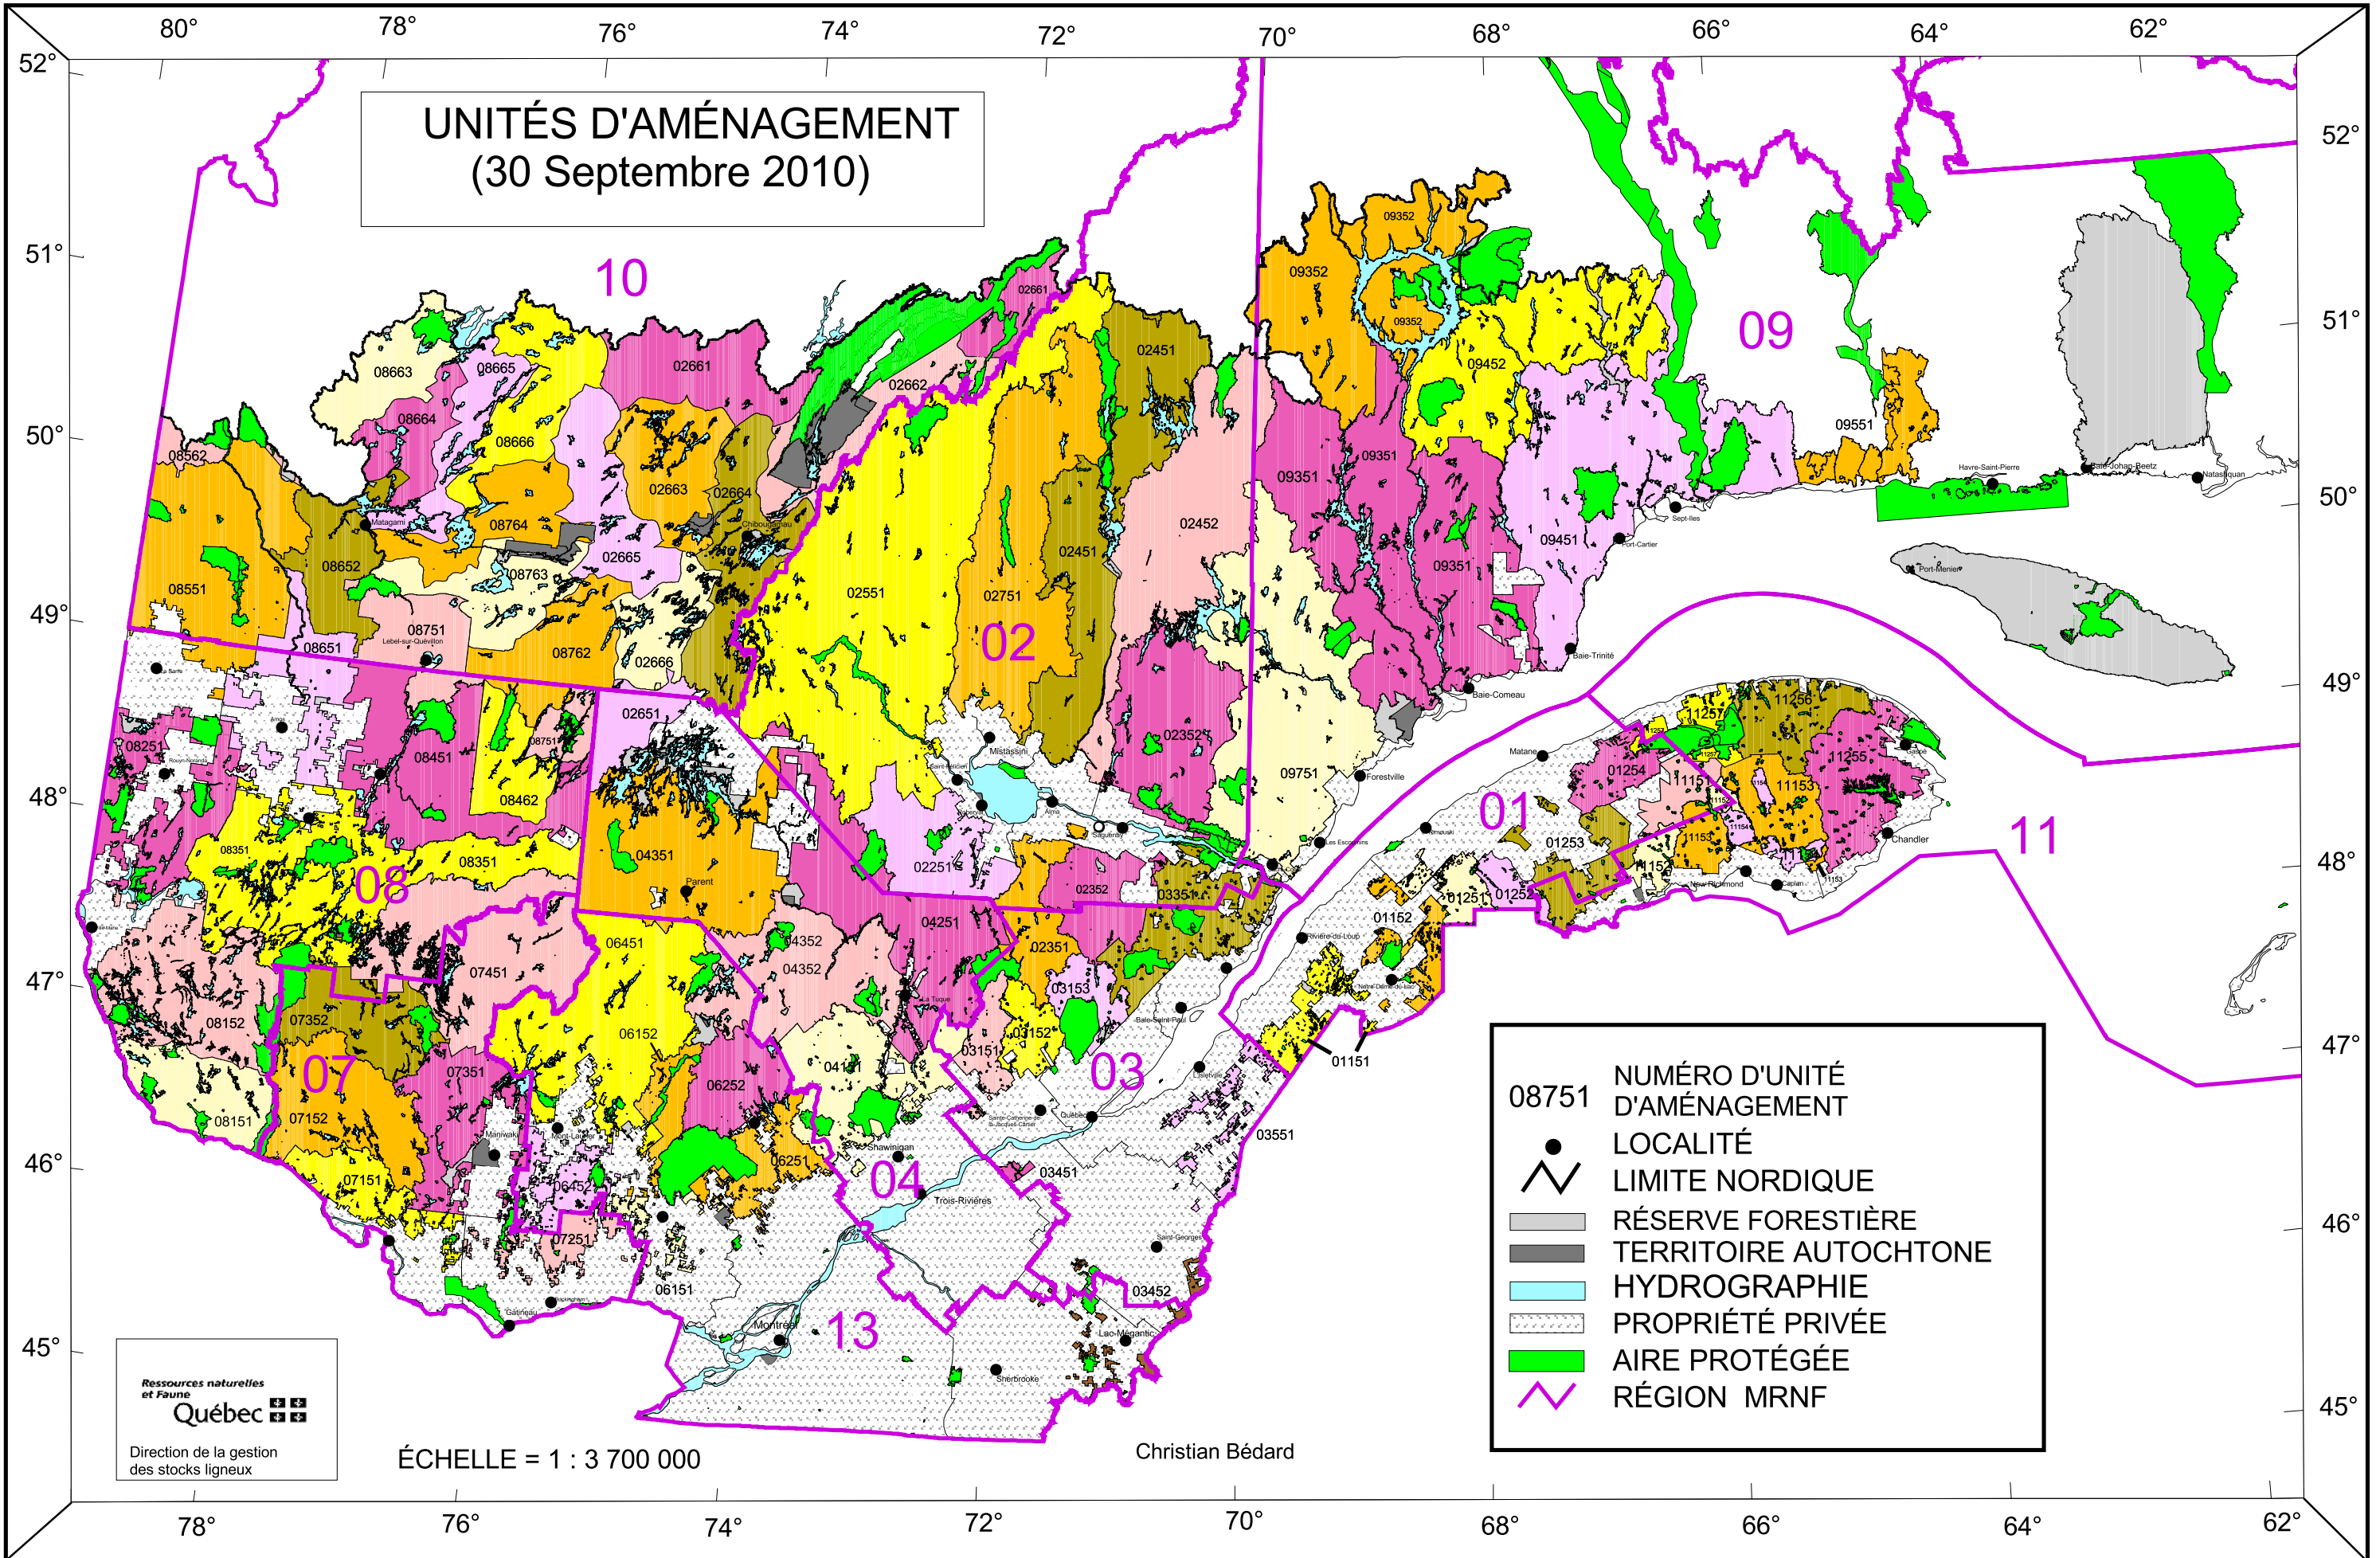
80° 78° 76° 74° 72° 70° 68° 66° 64° 62°

52° 51° 50° 49° 48° 47° 46° 45°

52° 51° 50° 49° 48° 47° 46° 45°

UNITÉS D'AMÉNAGEMENT
(30 Septembre 2010)

10 09 02 01 11 08 07 03 04 13

08663 08665 08664 08666 08562 08764 08652 08763 08551 08751 08762 08651 08451 08751 08462 08251 08351 08351 08152 08151

02661 02662 02663 02664 02665 02666 02661 02451 02452 02451 02551 02751 02651 02352 02251 02352 02351

09352 09352 09352 09452 09551 09351 09351 09351 09451 09351 09751

04351 04352 04352 04251 04151

06451 06152 06252 06251 06452 06151

07352 07351 07152 07151 07251

03351 03153 03152 03151 03451 03452 03551

01254 01253 01251 01252 01152 01151 11256 11255 11153 11257 11151 11153 11152

Matagami Chibougamau Lebel-sur-Quévillon Amos Rouyn-Noranda Parent Mistassini La Tuque Shawinigan Trois-Rivières Québec Maniwaki Mont-Laurier Gatineau Montréal Sherbrooke Lac-Mégantic Saint-Georges Baie-Saint-Paul Rivière-du-Loup Rimouski Matane Forestville Les Escoumins Baie-Comeau Baie-Trinité Port-Cartier Sept-Îles Havre-Saint-Pierre Baie-Johan-Beetz Natashquan Port-Menier Chandler New Richmond Caplan Gaspé Saguenay

08751 NUMÉRO D'UNITÉ D'AMÉNAGEMENT
LOCALITÉ
LIMITE NORDIQUE
RÉSERVE FORESTIÈRE
TERRITOIRE AUTOCHTONE
HYDROGRAPHIE
PROPRIÉTÉ PRIVÉE
AIRE PROTÉGÉE
RÉGION MRNF

Ressources naturelles et Faune Québec
Direction de la gestion des stocks ligneux

ÉCHELLE = 1 : 3 700 000

Christian Bédard

78° 76° 74° 72° 70° 68° 66° 64° 62°